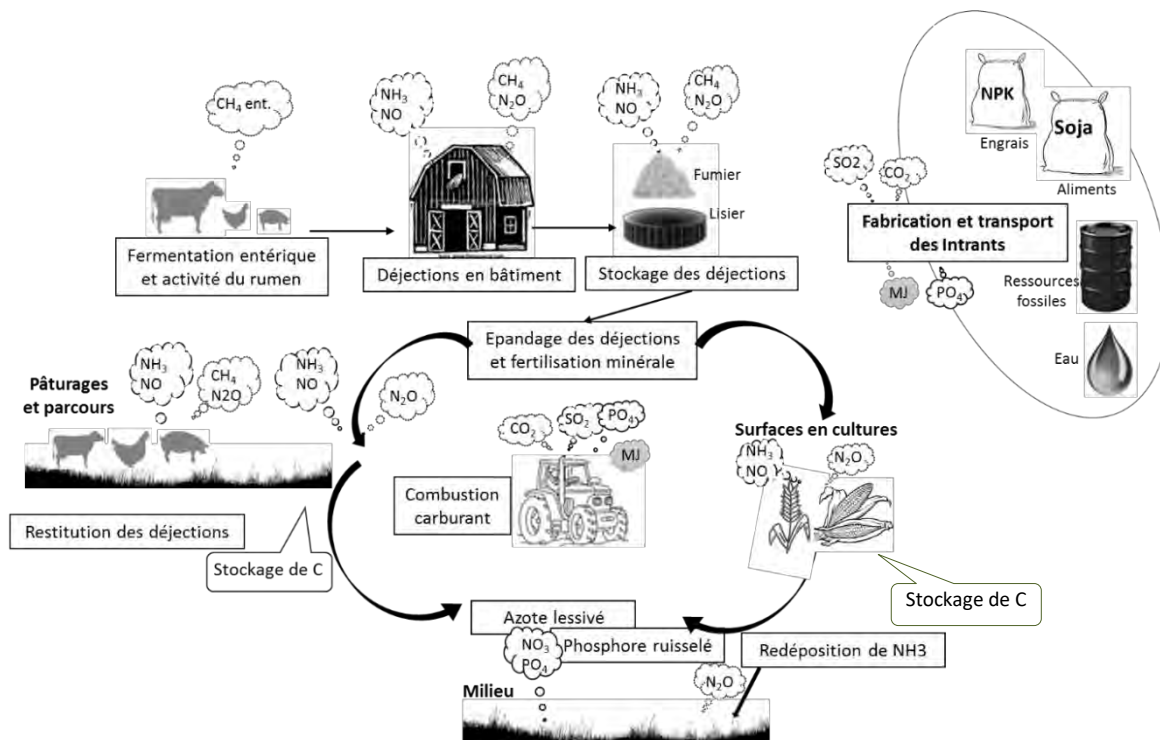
$CH_4$ ent.

Fermentation entérique et activité du rumen

$NH_3$
NO

$CH_4$
$N_2O$

Déjections en bâtiment

$NH_3$
NO

$CH_4$
$N_2O$

Fumier

Lisier

Stockage des déjections

NPK

Engrais

Soja

Aliments

SO2

$CO_2$

Fabrication et transport des Intrants

MJ

$PO_4$

Ressources fossiles

Eau

Epandage des déjections et fertilisation minérale

Pâturages et parcours

$NH_3$
NO

$CH_4$
N2O

$NH_3$
NO

$N_2O$

$CO_2$

$SO_2$

$PO_4$

MJ

Combustion carburant

Surfaces en cultures

$NH_3$
NO

$N_2O$

Restitution des déjections

Stockage de C

Stockage de C

Azote lessivé

$NO_3$
$PO_4$

Phosphore ruisselé

Redéposition de NH3

Milieu

$N_2O$